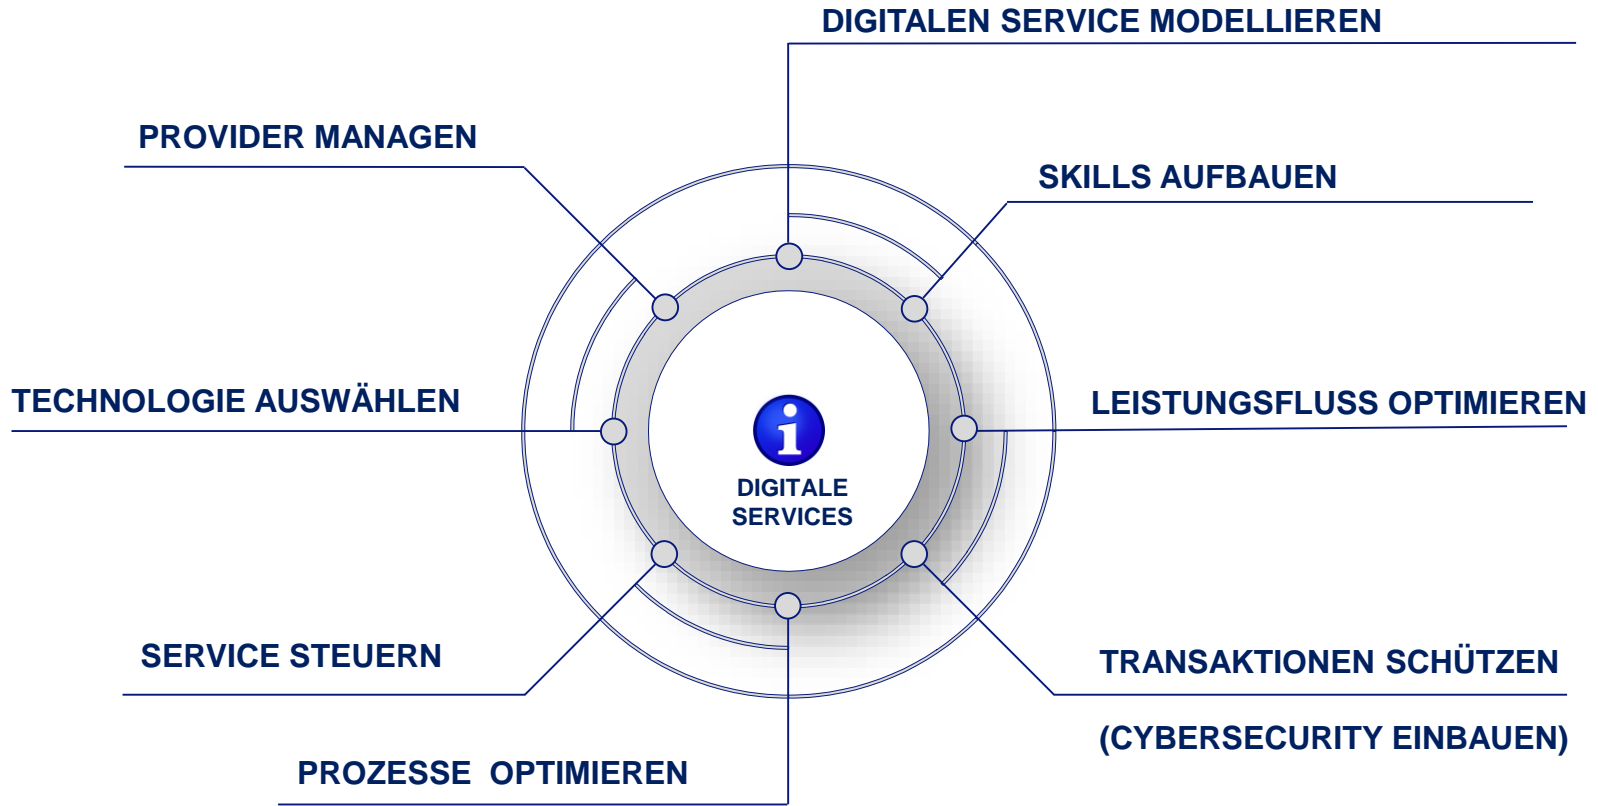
DIGITALEN SERVICE MODELLIEREN

PROVIDER MANAGEN

SKILLS AUFBAUEN

TECHNOLOGIE AUSWÄHLEN

i
DIGITALE SERVICES

LEISTUNGSFLUSS OPTIMIEREN

SERVICE STEUERN

TRANSAKTIONEN SCHÜTZEN

(CYBERSECURITY EINBAUEN)

PROZESSE OPTIMIEREN